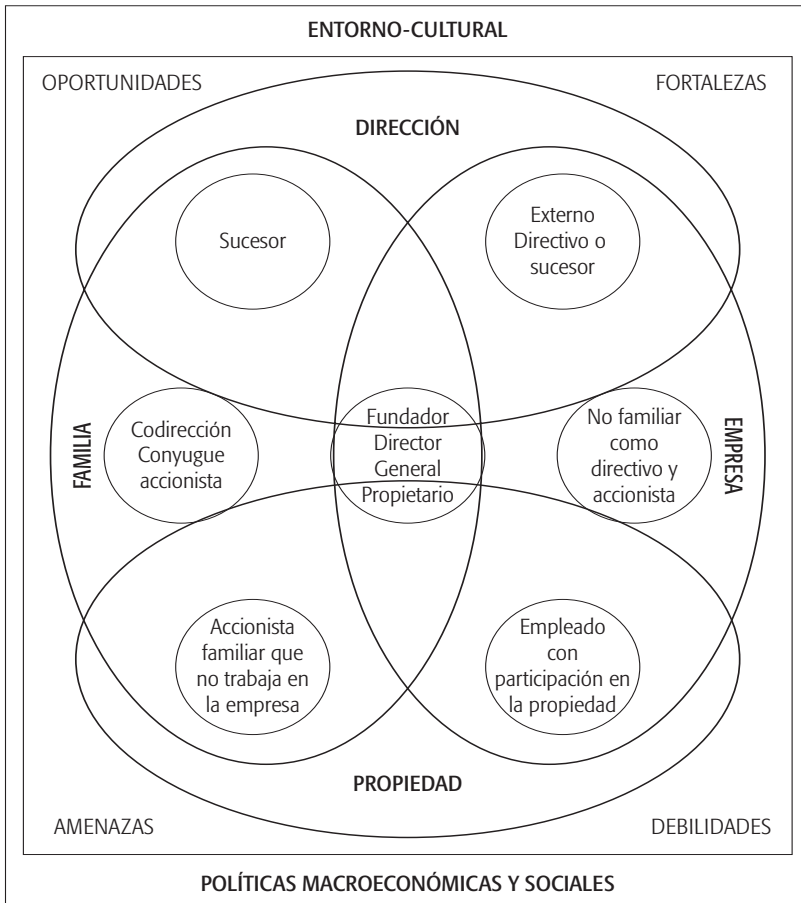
ENTORNO-CULTURAL

OPORTUNIDADES

FORTALEZAS

DIRECCIÓN

Sucesor

Externo Directivo o sucesor

FAMILIA

Codirección Conyugue accionista

Fundador Director General Propietario

No familiar como directivo y accionista

EMPRESA

Accionista familiar que no trabaja en la empresa

Empleado con participación en la propiedad

PROPIEDAD

AMENAZAS

DEBILIDADES

POLÍTICAS MACROECONÓMICAS Y SOCIALES